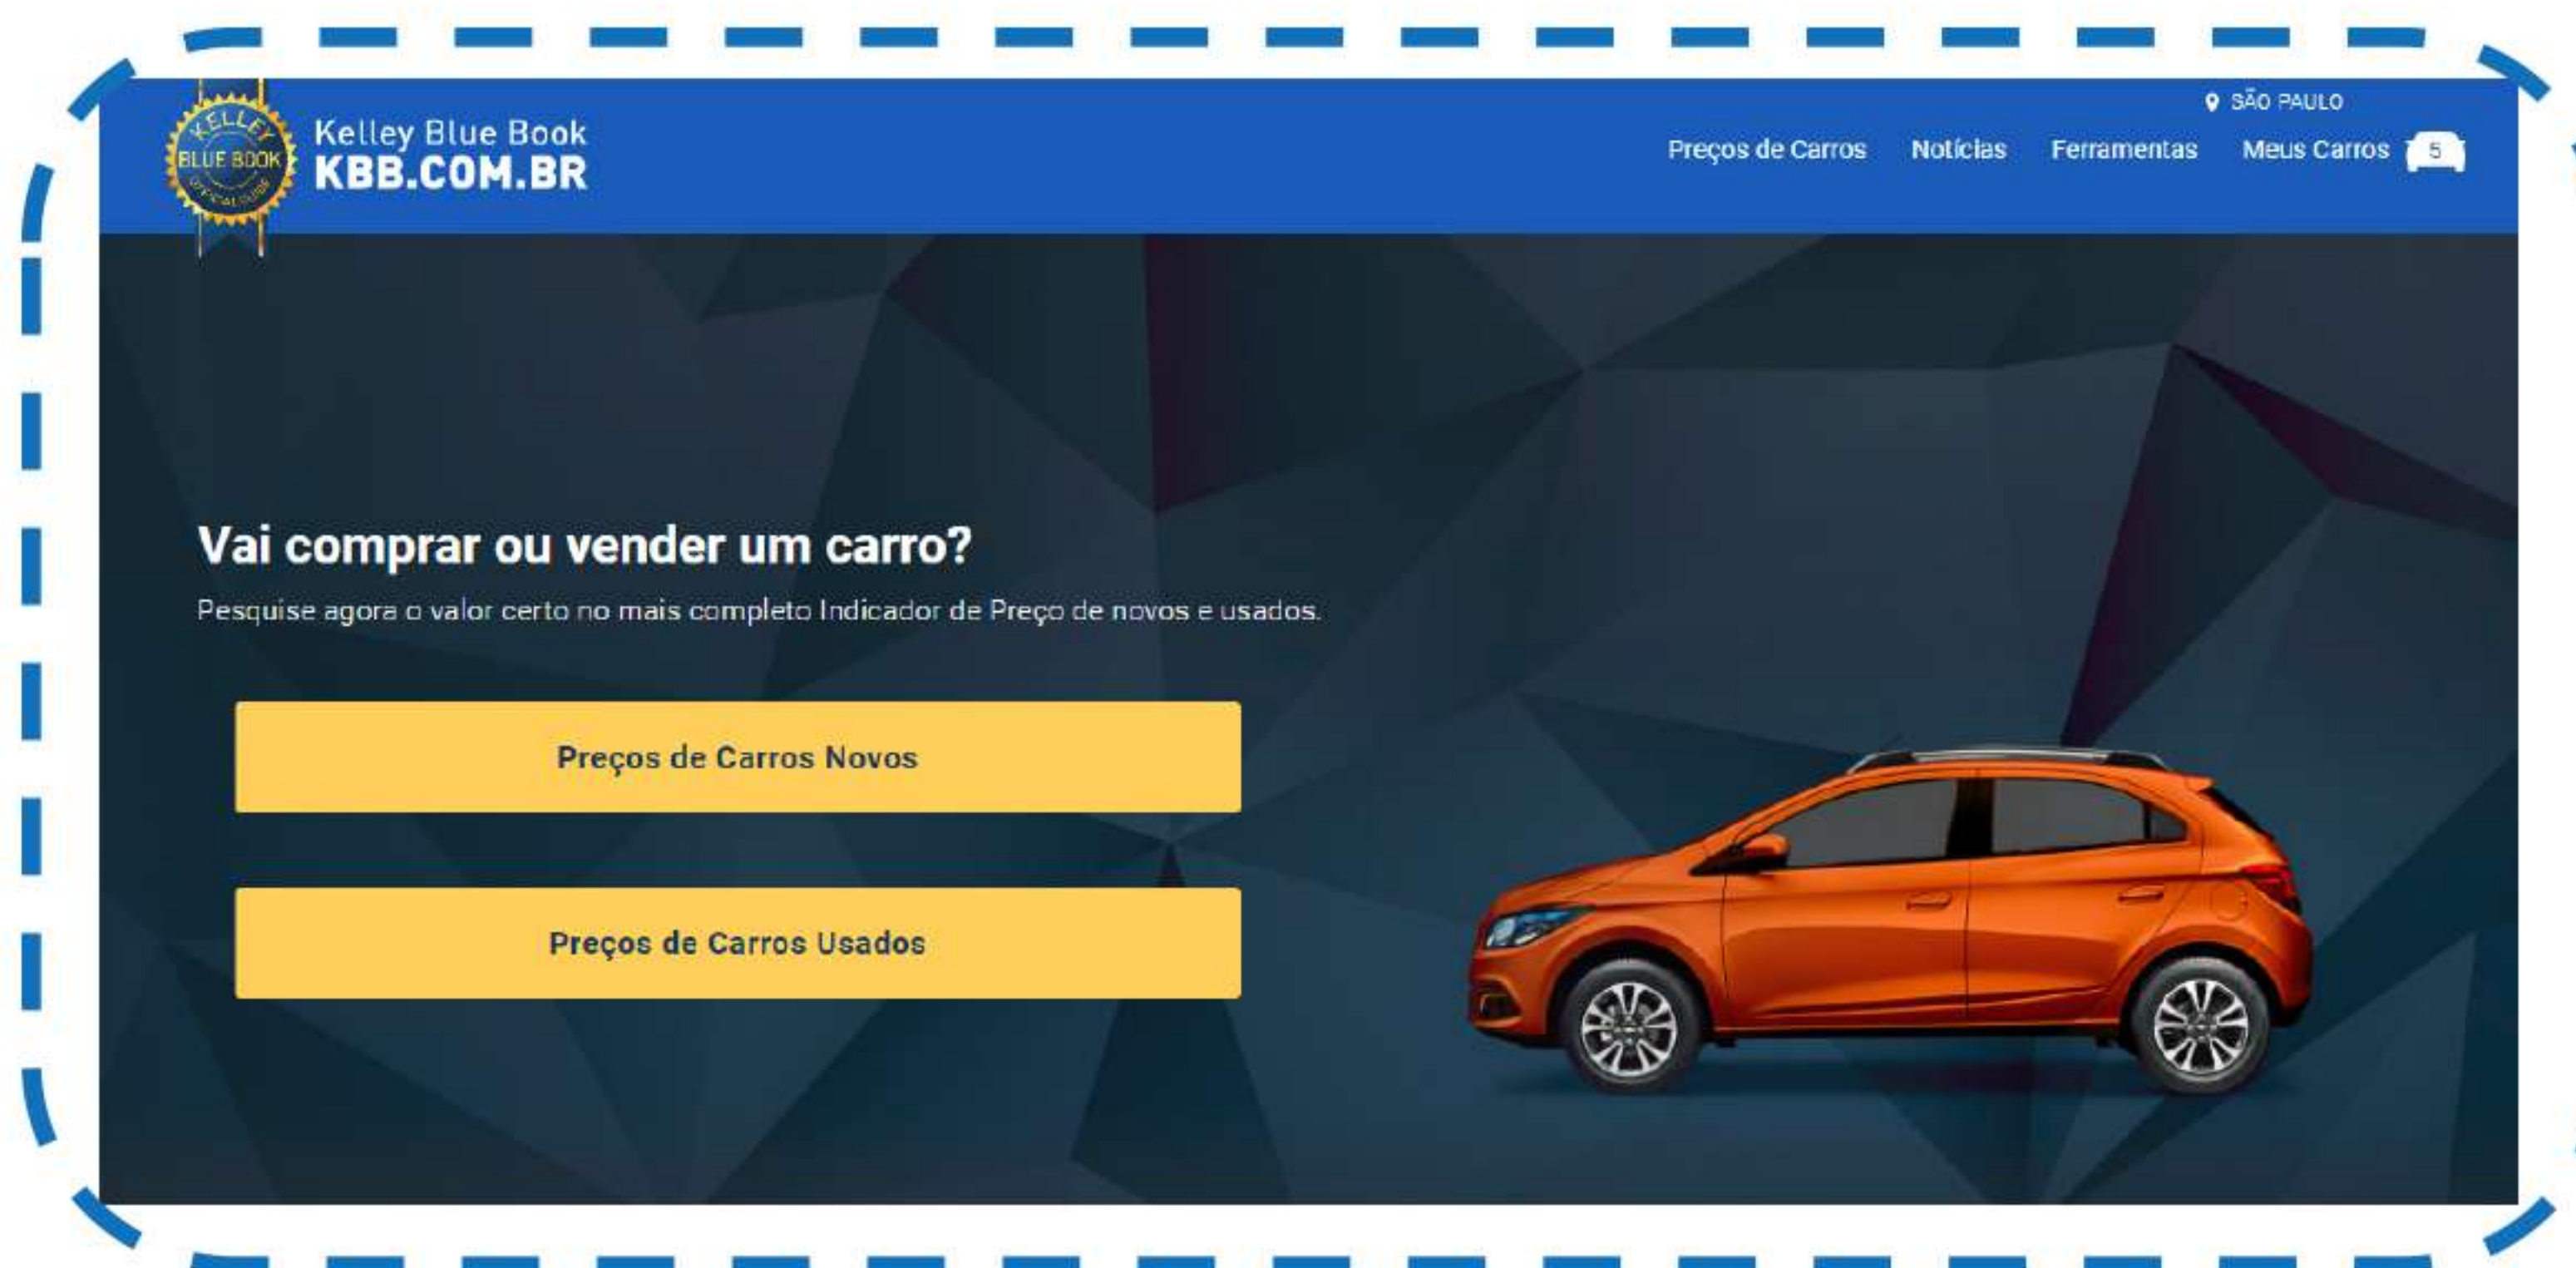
KELLEY BLUE BOOK OFFICIAL GUIDE

Kelley Blue Book
KBB.COM.BR

SÃO PAULO

Preços de Carros Notícias Ferramentas Meus Carros 5

Vai comprar ou vender um carro?

Pesquise agora o valor certo no mais completo Indicador de Preço de novos e usados.

Preços de Carros Novos

Preços de Carros Usados